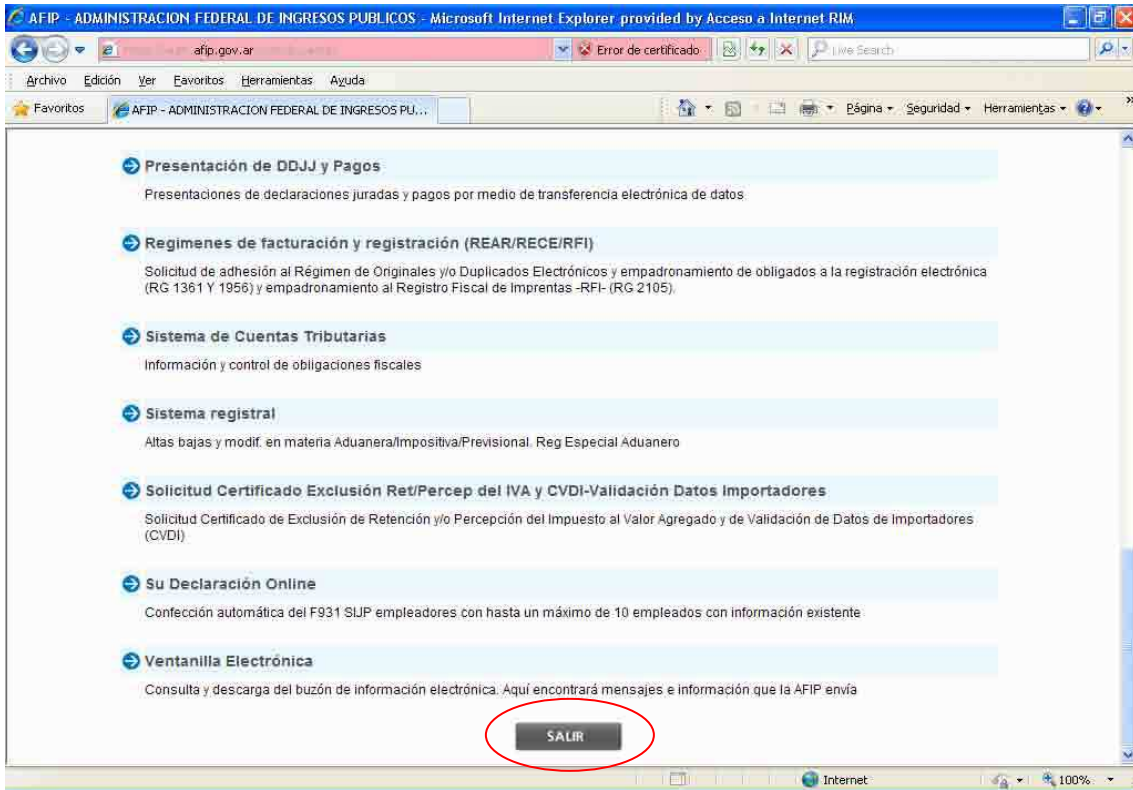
AFIP - ADMINISTRACION FEDERAL DE INGRESOS PUBLICOS - Microsoft Internet Explorer provided by Acceso a Internet RIM

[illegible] afip.gov.ar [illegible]
Error de certificado
Live Search

Archivo Edición Ver Favoritos Herramientas Ayuda

Favoritos
AFIP - ADMINISTRACION FEDERAL DE INGRESOS PU...
Página Seguridad Herramientas

Presentación de DDJJ y Pagos
Presentaciones de declaraciones juradas y pagos por medio de transferencia electrónica de datos

Regimenes de facturación y registración (REAR/RECE/RFI)
Solicitud de adhesión al Régimen de Originales y/o Duplicados Electrónicos y empadronamiento de obligados a la registración electrónica (RG 1361 Y 1956) y empadronamiento al Registro Fiscal de Imprentas -RFI- (RG 2105).

Sistema de Cuentas Tributarias
Información y control de obligaciones fiscales

Sistema registral
Altas bajas y modif. en materia Aduanera/Impositiva/Previsional. Reg Especial Aduanero

Solicitud Certificado Exclusión Ret/Percep del IVA y CVDI-Validación Datos Importadores
Solicitud Certificado de Exclusión de Retención y/o Percepción del Impuesto al Valor Agregado y de Validación de Datos de Importadores (CVDI)

Su Declaración Online
Confección automática del F931 SIJP empleadores con hasta un máximo de 10 empleados con información existente

Ventanilla Electrónica
Consulta y descarga del buzón de información electrónica. Aquí encontrará mensajes e información que la AFIP envía

SALIR

Internet
100%